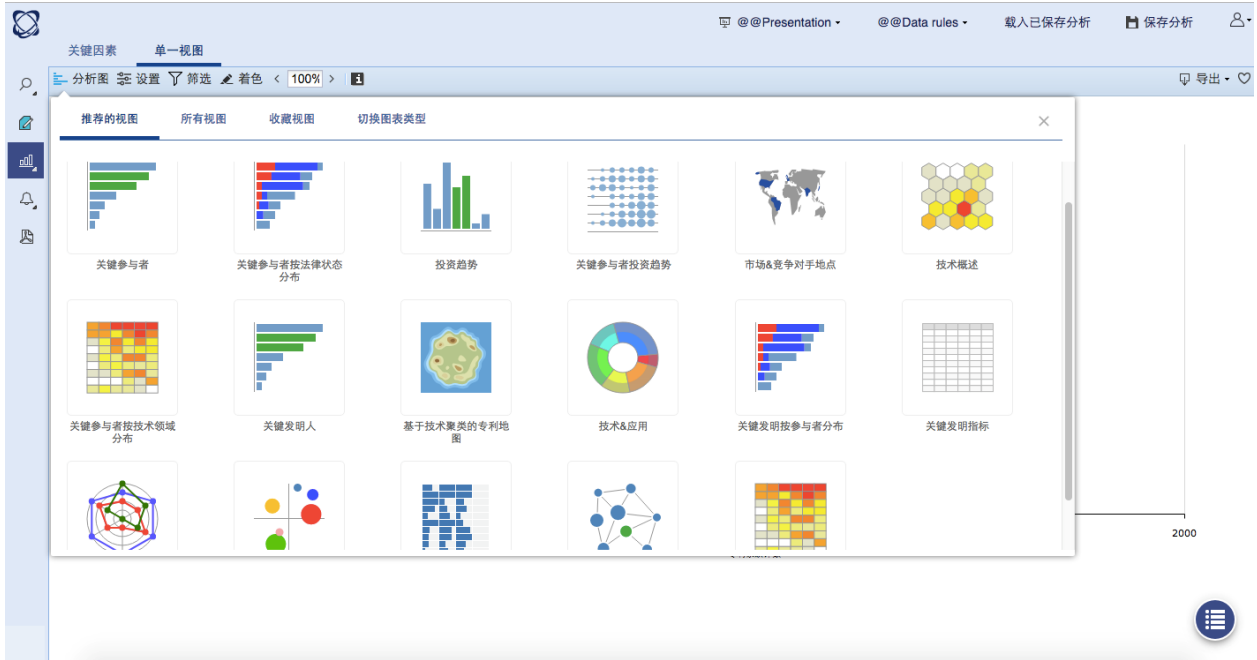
@@Presentation ▾ @@Data rules ▾ 载入已保存分析 保存分析

关键因素 单一视图

分析图 设置 筛选 着色 < 100% > 导出 ▾

推荐的视图 所有视图 收藏视图 切换图表类型

关键参与者

关键参与者按法律状态分布

投资趋势

关键参与者投资趋势

市场&竞争对手地点

技术概述

关键参与者按技术领域分布

关键发明人

基于技术聚类的专利地图

技术&应用

关键发明按参与者分布

关键发明指标

2000